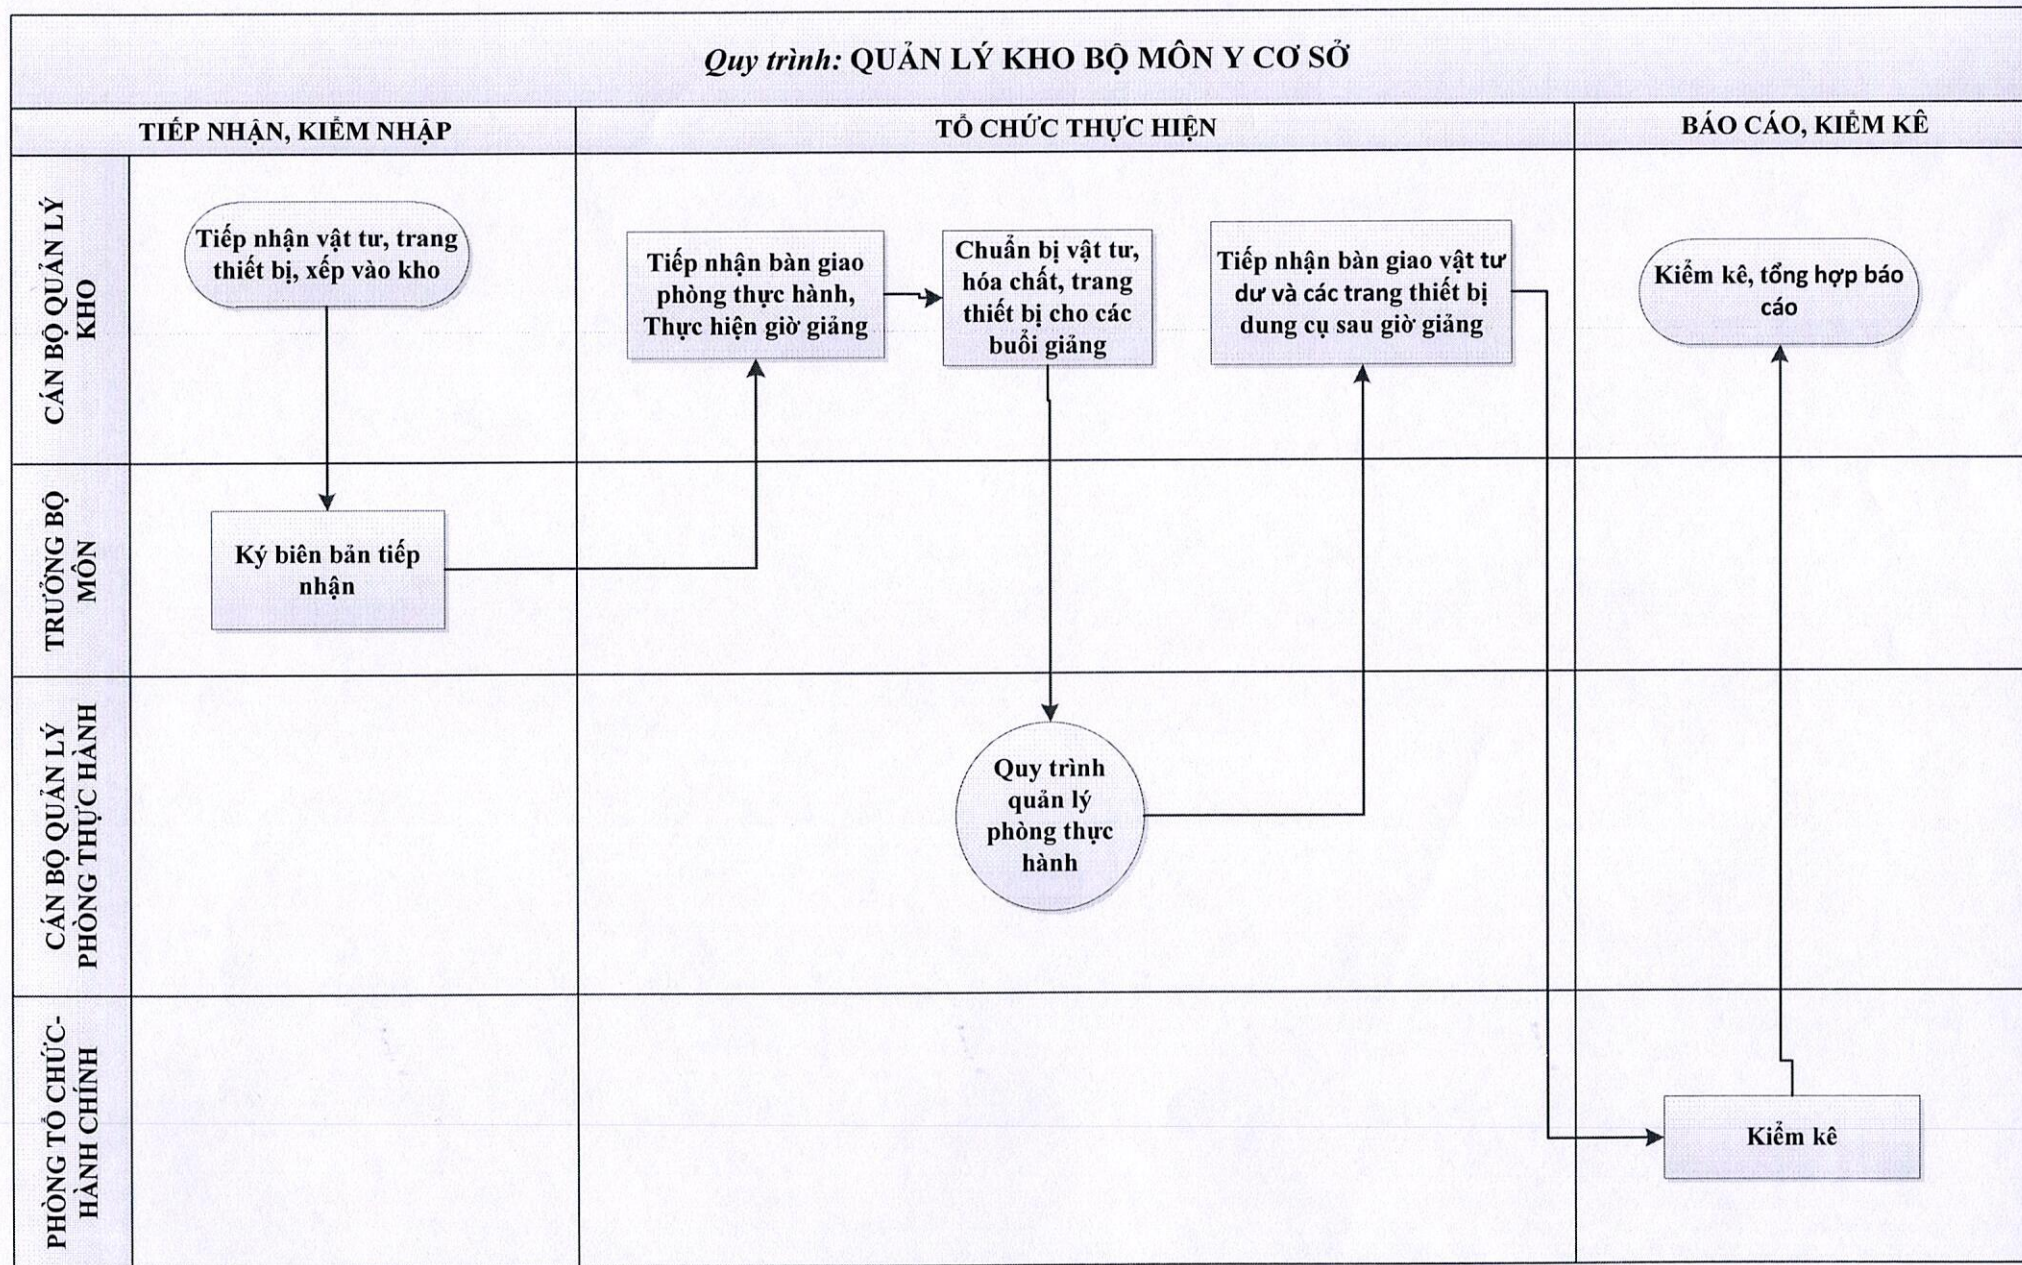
Quy trình: QUẢN LÝ KHO BỘ MÔN Y CƠ SỞ

TIẾP NHẬN, KIỂM NHẬP

TỔ CHỨC THỰC HIỆN

BÁO CÁO, KIỂM KÊ

CÁN BỘ QUẢN LÝ KHO

Tiếp nhận vật tư, trang thiết bị, xếp vào kho

Tiếp nhận bàn giao phòng thực hành, Thực hiện giờ giảng

Chuẩn bị vật tư, hóa chất, trang thiết bị cho các buổi giảng

Tiếp nhận bàn giao vật tư dư và các trang thiết bị dung cụ sau giờ giảng

Kiểm kê, tổng hợp báo cáo

TRƯỞNG BỘ MÔN

Ký biên bản tiếp nhận

CÁN BỘ QUẢN LÝ PHÒNG THỰC HÀNH

Quy trình quản lý phòng thực hành

PHÒNG TỔ CHỨC-HÀNH CHÍNH

Kiểm kê